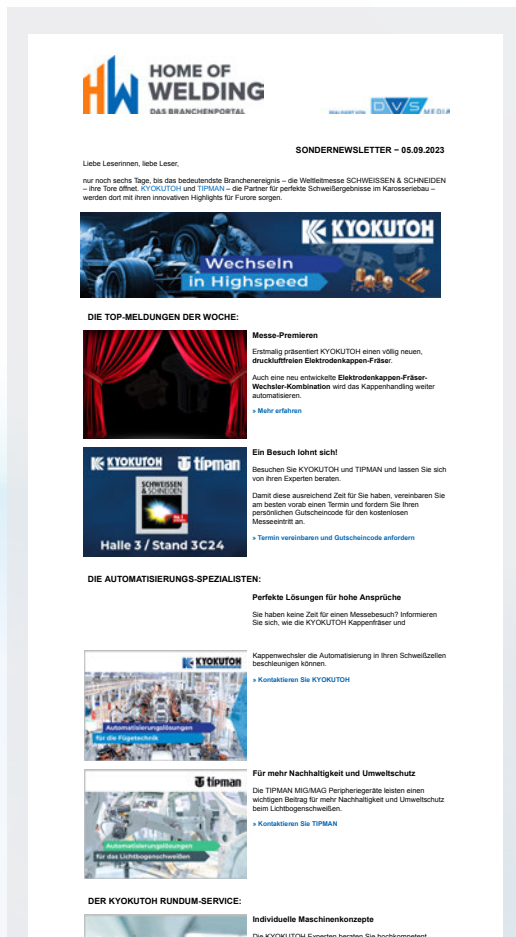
HW HOME OF WELDING
DAS BRANCHENPORTAL

REALISIERT VON DVS MEDIA

SONDERNEWSLETTER – 05.09.2023

Liebe Leserinnen, liebe Leser,

nur noch sechs Tage, bis das bedeutendste Branchenereignis – die Weltleitmesse SCHWEISSEN & SCHNEIDEN – ihre Tore öffnet. KYOKUTOH und TIPMAN – die Partner für perfekte Schweißergebnisse im Karosseriebau – werden dort mit ihren innovativen Highlights für Furore sorgen.

KYOKUTOH
Wechseln in Highspeed

DIE TOP-MELDUNGEN DER WOCHE:

Messe-Premieren

Erstmalig präsentiert KYOKUTOH einen völlig neuen, druckluftfreien Elektrodenkappen-Fräser.

Auch eine neu entwickelte Elektrodenkappen-Fräser-Wechsler-Kombination wird das Kappenhandling weiter automatisieren.

» Mehr erfahren

KYOKUTOH tipman
SCHWEISSEN & SCHNEIDEN
Halle 3 / Stand 3C24

Ein Besuch lohnt sich!

Besuchen Sie KYOKUTOH und TIPMAN und lassen Sie sich von ihren Experten beraten.

Damit diese ausreichend Zeit für Sie haben, vereinbaren Sie am besten vorab einen Termin und fordern Sie Ihren persönlichen Gutscheincode für den kostenlosen Messeeintritt an.

» Termin vereinbaren und Gutscheincode anfordern

DIE AUTOMATISIERUNGS-SPEZIALISTEN:

Perfekte Lösungen für hohe Ansprüche

Sie haben keine Zeit für einen Messebesuch? Informieren Sie sich, wie die KYOKUTOH Kappenfräser und

KYOKUTOH
Automatisierungslösungen für die Fügetechnik

Kappenwechsler die Automatisierung in Ihren Schweißzellen beschleunigen können.

» Kontaktieren Sie KYOKUTOH

tipman
Automatisierungslösungen für das Lichtbogenschweißen

Für mehr Nachhaltigkeit und Umweltschutz

Die TIPMAN MIG/MAG Peripheriegeräte leisten einen wichtigen Beitrag für mehr Nachhaltigkeit und Umweltschutz beim Lichtbogenschweißen.

» Kontaktieren Sie TIPMAN

DER KYOKUTOH RUNDUM-SERVICE:

Individuelle Maschinenkonzepte

Die KYOKUTOH Experten beraten Sie hochkompetent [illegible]